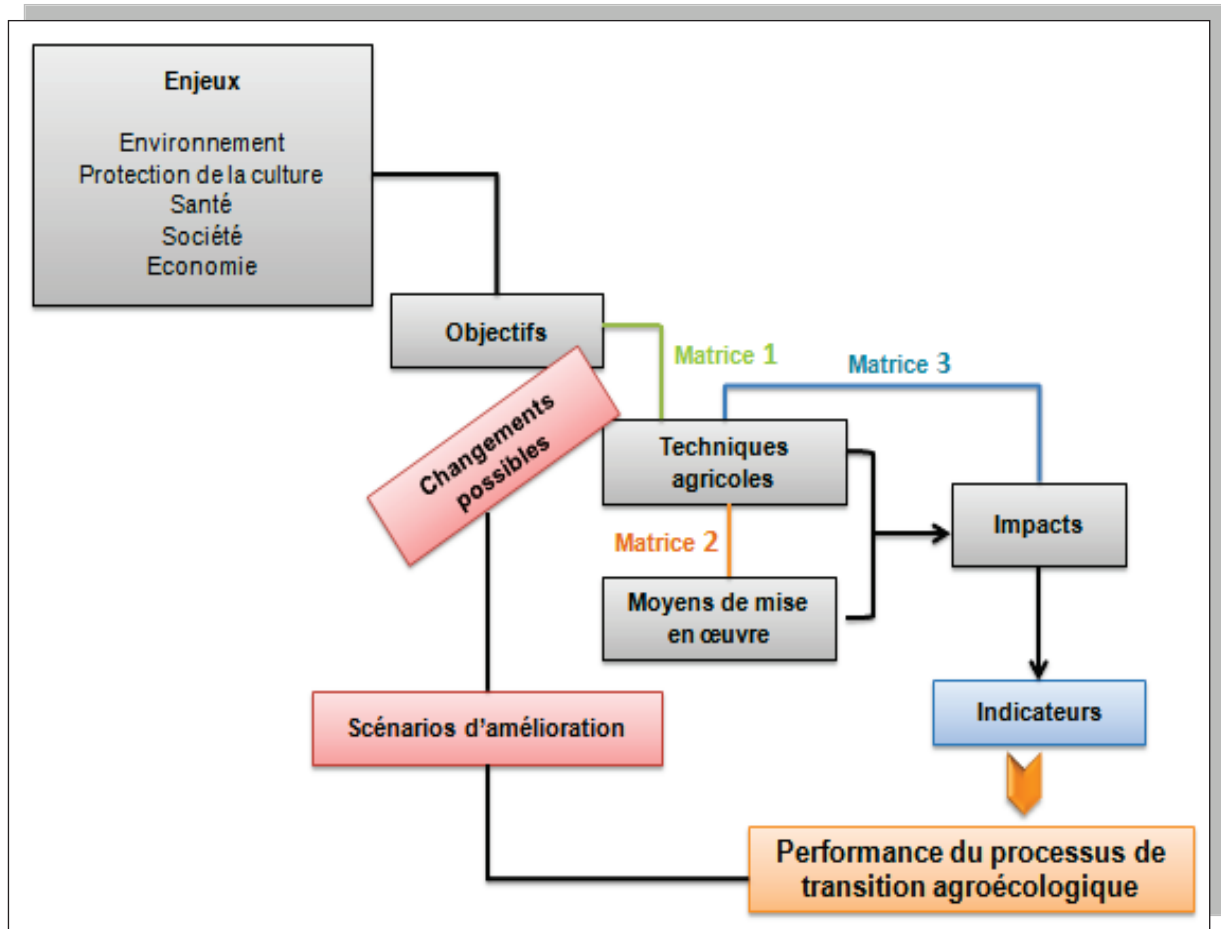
Enjeux

Environnement
Protection de la culture
Santé
Société
Economie

Objectifs

Matrice 1

Matrice 3

Changements possibles

Techniques agricoles

Impacts

Matrice 2

Moyens de mise en œuvre

Indicateurs

Scénarios d'amélioration

Performance du processus de transition agroécologique